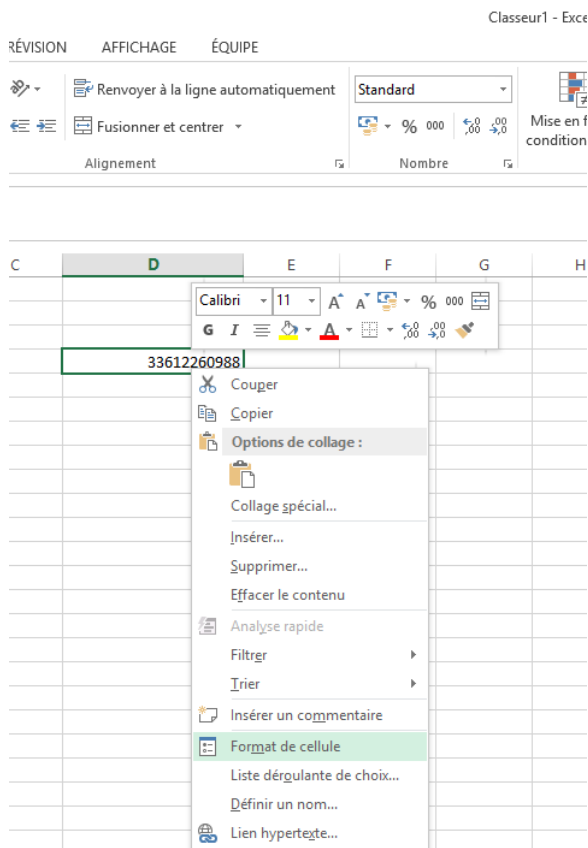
Classeur1 - Exce

RÉVISION AFFICHAGE ÉQUIPE

Renvoyer à la ligne automatiquement

Fusionner et centrer

Alignement

Standard

% 000 ,0 ,00

Nombre

Mise en f condition

C D E F G H

Calibri 11 A A % 000

G I A

33612260988

Couper

Copier

Options de collage :

Collage spécial...

Insérer...

Supprimer...

Effacer le contenu

Analyse rapide

Filtrer

Trier

Insérer un commentaire

Format de cellule

Liste déroulante de choix...

Définir un nom...

Lien hypertexte...